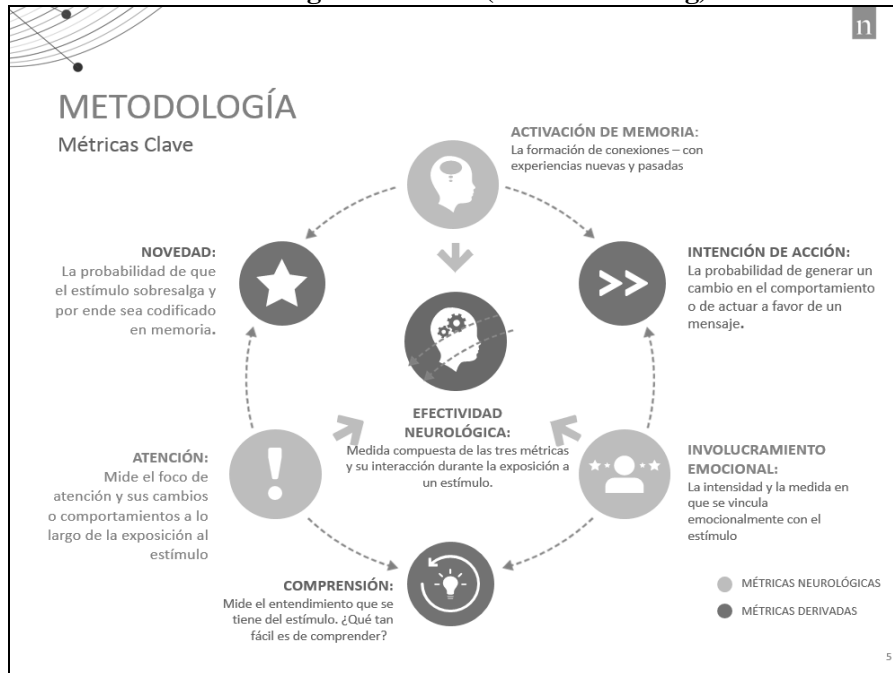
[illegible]

n

METODOLOGÍA

Métricas Clave

ACTIVACIÓN DE MEMORIA:
La formación de conexiones – con experiencias nuevas y pasadas

NOVEDAD:
La probabilidad de que el estímulo sobresalga y por ende sea codificado en memoria.

INTENCIÓN DE ACCIÓN:
La probabilidad de generar un cambio en el comportamiento o de actuar a favor de un mensaje.

>>

EFECTIVIDAD NEUROLÓGICA:
Medida compuesta de las tres métricas y su interacción durante la exposición a un estímulo.

ATENCIÓN:
Mide el foco de atención y sus cambios o comportamientos a lo largo de la exposición al estímulo

INVOLUCRAMIENTO EMOCIONAL:
La intensidad y la medida en que se vincula emocionalmente con el estímulo

COMPRENSIÓN:
Mide el entendimiento que se tiene del estímulo. ¿Qué tan fácil es de comprender?

MÉTRICAS NEUROLÓGICAS

MÉTRICAS DERIVADAS

5